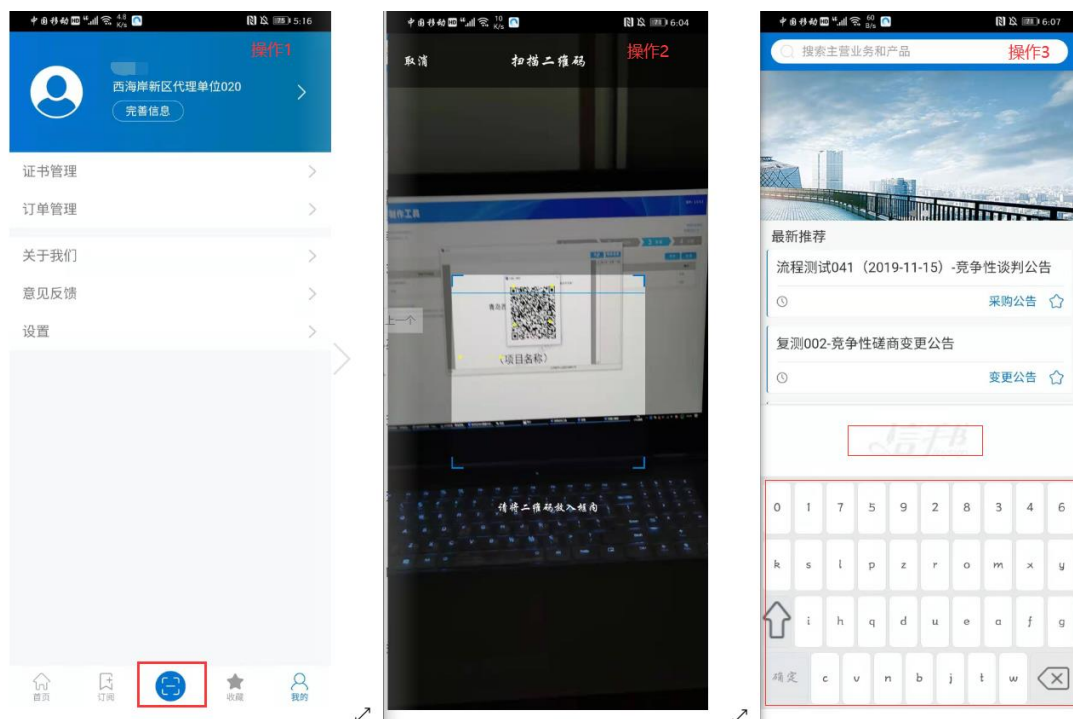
中国移动 5:16

操作1

西海岸新区代理单位020

完善信息

证书管理

订单管理

关于我们

意见反馈

设置

首页 订阅 收藏 我的

中国移动 6:04

取消 扫描二维码 操作2

上一个

（项目名称）

请将二维码放入框内

中国移动 6:07

搜索主营业务和产品 操作3

最新推荐

流程测试041（2019-11-15）-竞争性谈判公告

采购公告

复测002-竞争性磋商变更公告

变更公告

0 1 7 5 9 2 8 3 4 6

k s l p z r o m x y

i h q d u e a f g

确定 c v n b j t w